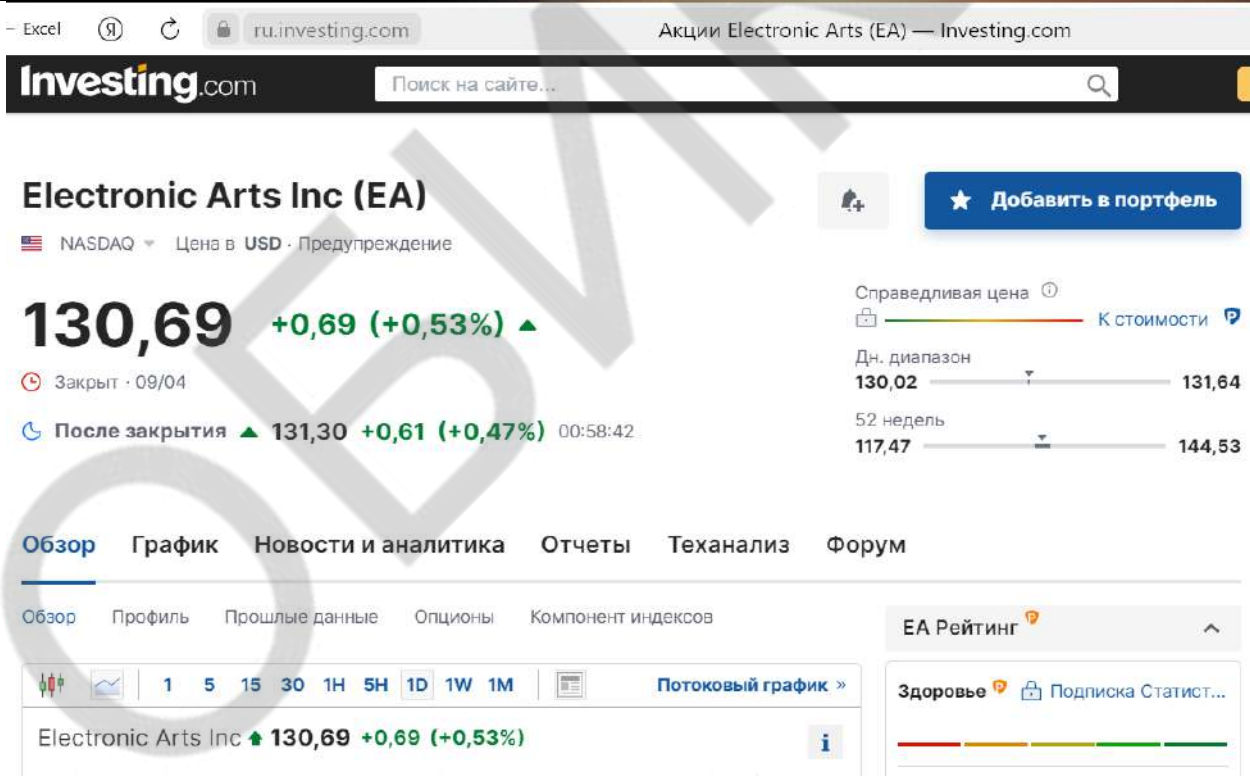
– Excel Я ru.investing.com Акции Electronic Arts (EA) — Investing.com

Investing.com Поиск на сайте...

Electronic Arts Inc (EA)

Добавить в портфель

NASDAQ Цена в USD · Предупреждение

130,69 +0,69 (+0,53%)

Закрыт · 09/04

После закрытия 131,30 +0,61 (+0,47%) 00:58:42

Справедливая цена

К стоимости

Дн. диапазон
130,02 131,64

52 недель
117,47 144,53

Обзор График Новости и аналитика Отчеты Теханализ Форум

Обзор Профиль Прошлые данные Опционы Компонент индексов

EA Рейтинг

1 5 15 30 1H 5H 1D 1W 1M Потоковый график »

Здоровье Подписка Статист...

Electronic Arts Inc 130,69 +0,69 (+0,53%)

i

ОБИ